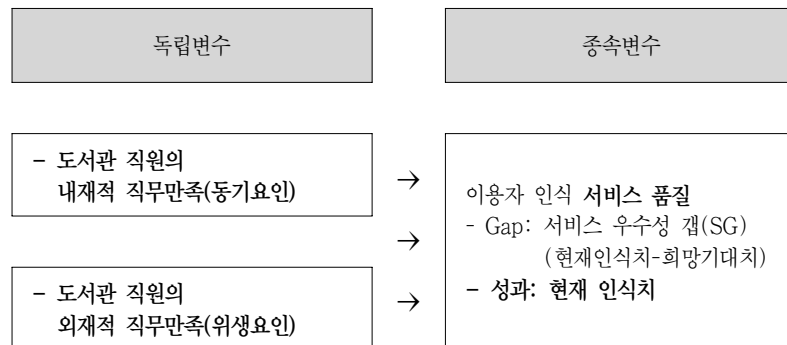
독립변수

종속변수

- 도서관 직원의 내재적 직무만족(동기요인)

→

→

→

- 도서관 직원의 외재적 직무만족(위생요인)

이용자 인식 서비스 품질
- Gap: 서비스 우수성 갭(SG)
(현재인식치-희망기대치)
- 성과: 현재 인식치